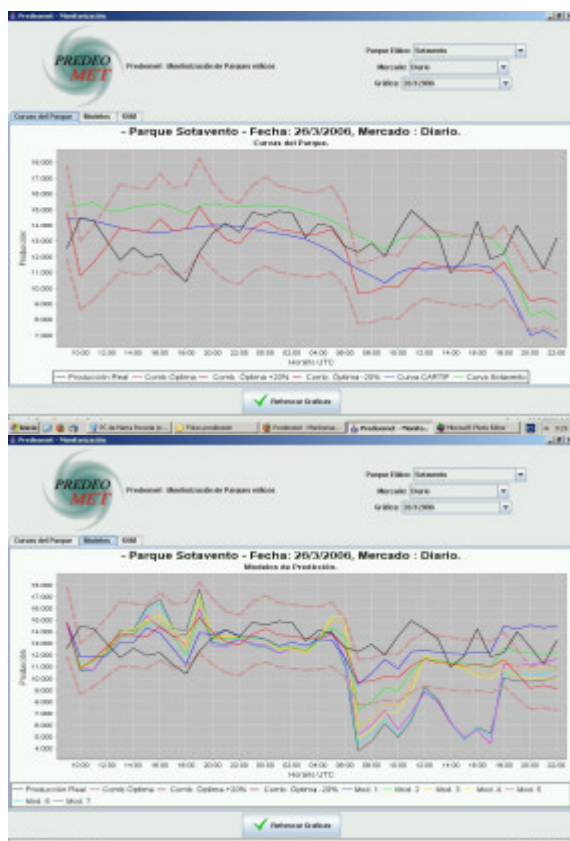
Predeomet - Monitorización

PREDEO MET

Predeomet - Monitorización de Parques eólicos

Parque Eólico: Sotavento
Mercado: Diario
Gráfico: 26/3/2006

Curvas del Parque | Modelos | KNN

- Parque Sotavento - Fecha: 26/3/2006, Mercado : Diario.
Curvas del Parque.

Producción

18.000
17.000
16.000
15.000
14.000
13.000
12.000
11.000
10.000
9.000
8.000
7.000

10:00 12:00 14:00 16:00 18:00 20:00 22:00 00:00 02:00 04:00 06:00 08:00 10:00 12:00 14:00 16:00 18:00 20:00 22:00
Horario UTC

— Producción Real — Comb. Óptima — Comb. Óptima +20% — Comb. Óptima -20% — Curva CARTIF — Curva Sotavento

Refrescar Gráficas

Inicio | PC de Marta Iniesta (e... | Fotos predeomet | Predeomet - Herbalux... | Predeomet - Monito... | Microsoft Photo Editor

Predeomet - Monitorización

PREDEO MET

Predeomet - Monitorización de Parques eólicos

Parque Eólico: Sotavento
Mercado: Diario
Gráfico: 26/3/2006

Curvas del Parque | Modelos | KNN

- Parque Sotavento - Fecha: 26/3/2006, Mercado : Diario.
Modelos de Producción.

Producción

18.000
17.000
16.000
15.000
14.000
13.000
12.000
11.000
10.000
9.000
8.000
7.000
6.000
5.000
4.000

10:00 12:00 14:00 16:00 18:00 20:00 22:00 00:00 02:00 04:00 06:00 08:00 10:00 12:00 14:00 16:00 18:00 20:00 22:00
Horario UTC

— Producción Real — Comb. Óptima — Comb. Óptima +20% — Comb. Óptima -20% — Mod. 1 — Mod. 2 — Mod. 3 — Mod. 4 — Mod. 5 — Mod. 6 — Mod. 7

Refrescar Gráficas